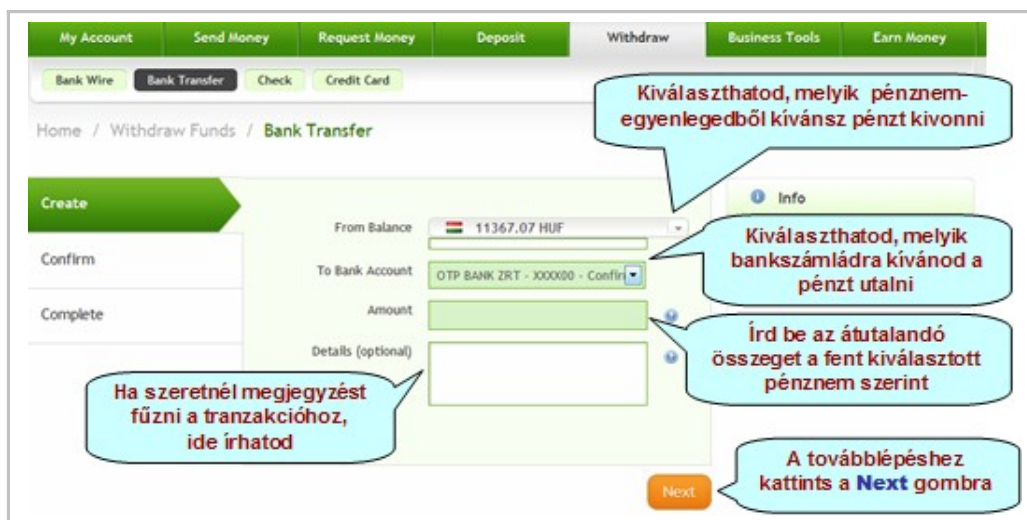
My Account | Send Money | Request Money | Deposit | Withdraw | Business Tools | Earn Money

Bank Wire | Bank Transfer | Check | Credit Card

Kiválaszthatod, melyik pénznem-egyenlegedből kívánsz pénzt kivonni

Home / Withdraw Funds / Bank Transfer

Create

Confirm

Complete

Info

From Balance 11367.07 HUF

Kiválaszthatod, melyik bankszámládra kívánod a pénzt utalni

To Bank Account OTP BANK ZRT - XXXX00 - Confir

Amount

Írd be az átutalandó összeget a fent kiválasztott pénznem szerint

Details (optional)

Ha szeretnél megjegyzést fűzni a tranzakcióhoz, ide írhatod

A továbblépéshez kattints a Next gombra

Next